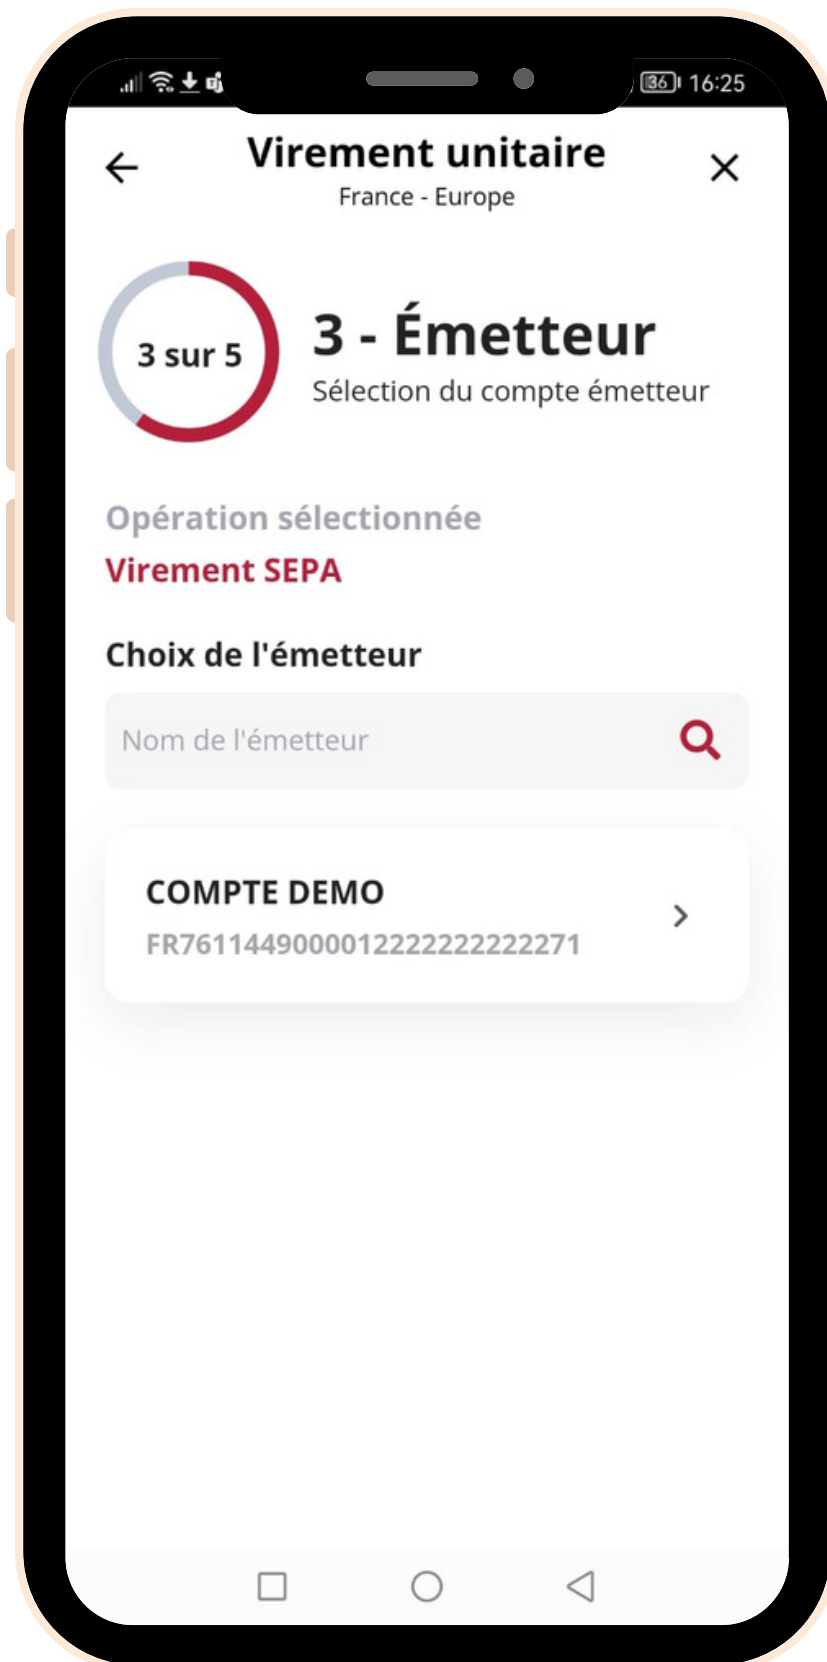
36 16:25

Virement unitaire
France - Europe

3 sur 5

3 - Émetteur
Sélection du compte émetteur

Opération sélectionnée
Virement SEPA

Choix de l'émetteur

Nom de l'émetteur

COMPTE DEMO
FR7611449000012222222222271